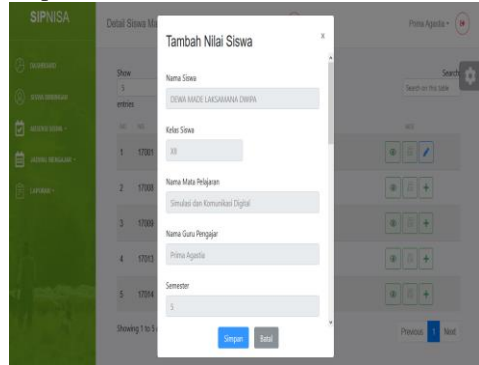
SIPNISA

Detail Siswa Ma

Prima Agestia

DASHBOARD

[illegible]

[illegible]

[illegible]

LAPORAN

Show 5 entries

Search: Search on this table

1 17001

2 17008

3 17009

4 17013

5 17014

Showing 1 to 5

Previous 1 Next

Tambah Nilai Siswa

×

Nama Siswa

DEWA MADE LAKSAMANA DWIPA

Kelas Siswa

XII

Nama Mata Pelajaran

Simulasi dan Komunikasi Digital

Nama Guru Pengajar

Prima Agestia

Semester

5

Simpan Batal